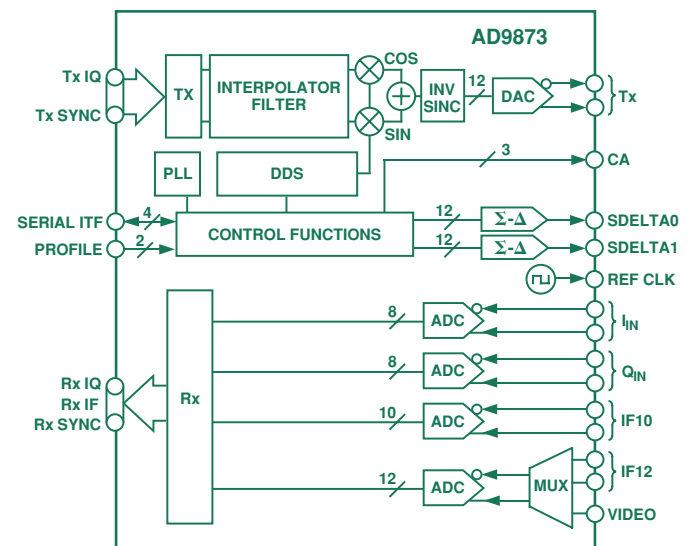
AD9873

Tx IQ
Tx SYNC
TX
INTERPOLATOR FILTER
COS
SIN
INV SINC
12
DAC
Tx
PLL
DDS
3
CA
SERIAL ITF
4
PROFILE
2
CONTROL FUNCTIONS
12
$\Sigma$-$\Delta$
SDELTA0
12
$\Sigma$-$\Delta$
SDELTA1
REF CLK
Rx IQ
Rx IF
Rx SYNC
Rx
8
ADC
$I_{IN}$
8
ADC
$Q_{IN}$
10
ADC
IF10
12
ADC
MUX
IF12
VIDEO